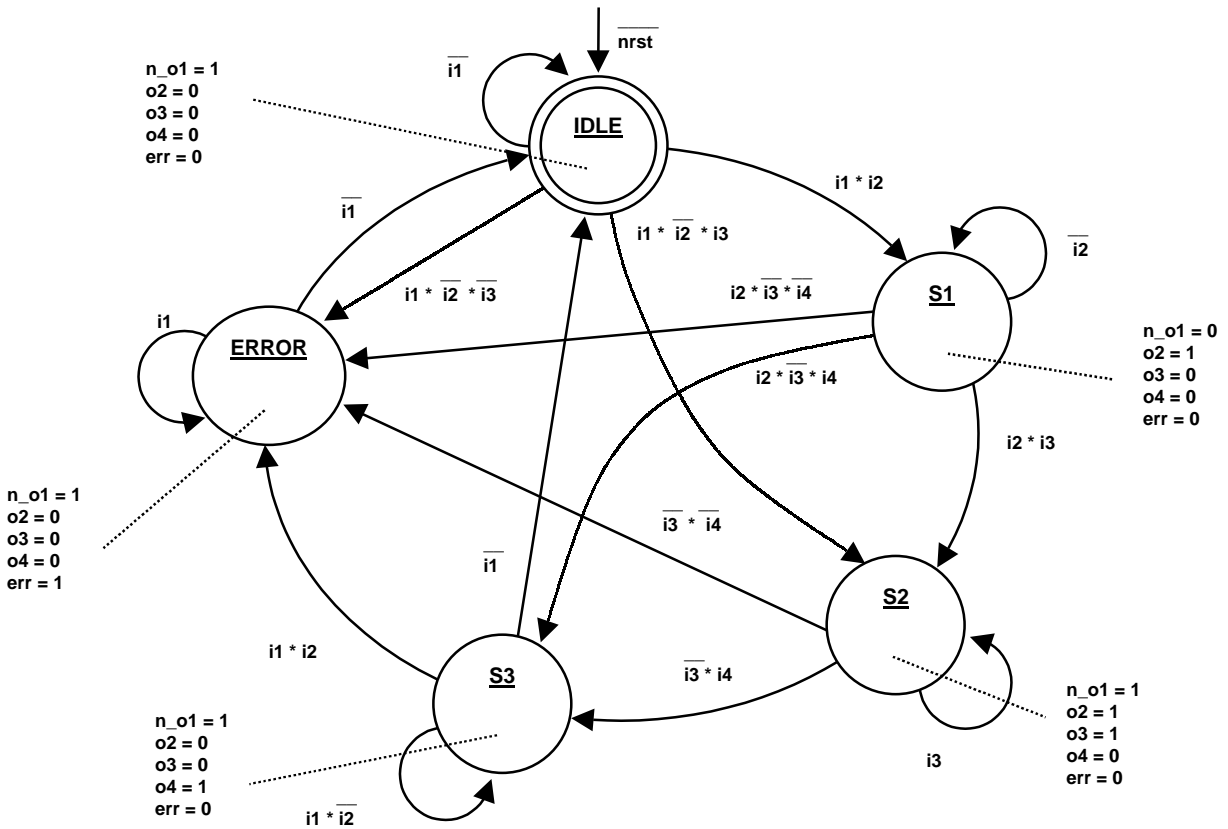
$\overline{nrst}$

$\overline{i1}$

n_o1 = 1
o2 = 0
o3 = 0
o4 = 0
err = 0

IDLE

i1 * i2

$\overline{i1}$

i1 * $\overline{i2}$ * i3

$\overline{i2}$

i1 * $\overline{i2}$ * $\overline{i3}$

i2 * $\overline{i3}$ * $\overline{i4}$

S1

i1

ERROR

n_o1 = 0
o2 = 1
o3 = 0
o4 = 0
err = 0

i2 * $\overline{i3}$ * i4

i2 * i3

n_o1 = 1
o2 = 0
o3 = 0
o4 = 0
err = 1

$\overline{i3}$ * $\overline{i4}$

$\overline{i1}$

S2

i1 * i2

$\overline{i3}$ * i4

S3

n_o1 = 1
o2 = 0
o3 = 0
o4 = 1
err = 0

n_o1 = 1
o2 = 1
o3 = 1
o4 = 0
err = 0

i3

i1 * $\overline{i2}$